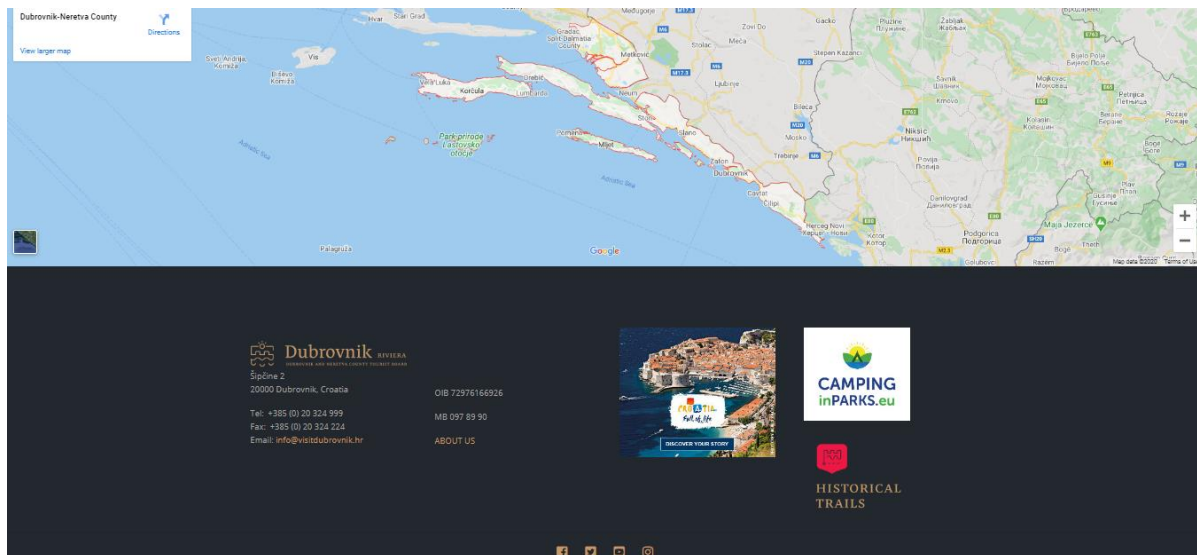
Dubrovnik-Neretva County
Directions
View larger map

Hvar
Stari Grad
Međugorje
Gacko
Plužine
Плужине
Žabljak
Жабљак
Zovi Do
Gradac
Split-Dalmatia County
Metković
Stolac
Meca
Šćedro
Sveti Andrija
Komiža
Vis
Biševo
Komiža
Vela Luka
Korčula
Orebić
Lumbarda
Neum
Ljubinje
Stepen Kazanci
Šavnik
Шавник
Mojkovac
Мојковац
Bijelo Polje
Бијело Поље
Kolašin
Колашин
Berane
Беране
Petnjica
Петњица
Rožaje
Рожаје
Bileća
Ston
Slano
Nikšić
Никшић
Park prirode Lastovsko otočje
Mljet
Trebinje
Mosko
Adriatic Sea
Adriatic Sea
Zaton
Dubrovnik
Povija
Повија
Cavtat
Čilipi
Danilovgrad
Даниловград
Herceg Novi
Херцег Нови
Kotor
Котор
Podgorica
Подгорица
Maja Jezerce
Plav
Плав
Gusinje
Гусиње
Palagruža
Google
Golubovci
Map data ©2020
Terms of Use

Dubrovnik RIVIERA
DUBROVNIK AND NERETVA COUNTY TOURIST BOARD
Šipčine 2
20000 Dubrovnik, Croatia

Tel: +385 (0) 20 324 999
Fax: +385 (0) 20 324 224
Email: info@visitdubrovnik.hr

OIB 72976166926

MB 097 89 90

ABOUT US

CROATIA
Full of life
DISCOVER YOUR STORY

CAMPING
inPARKS.eu

HISTORICAL
TRAILS